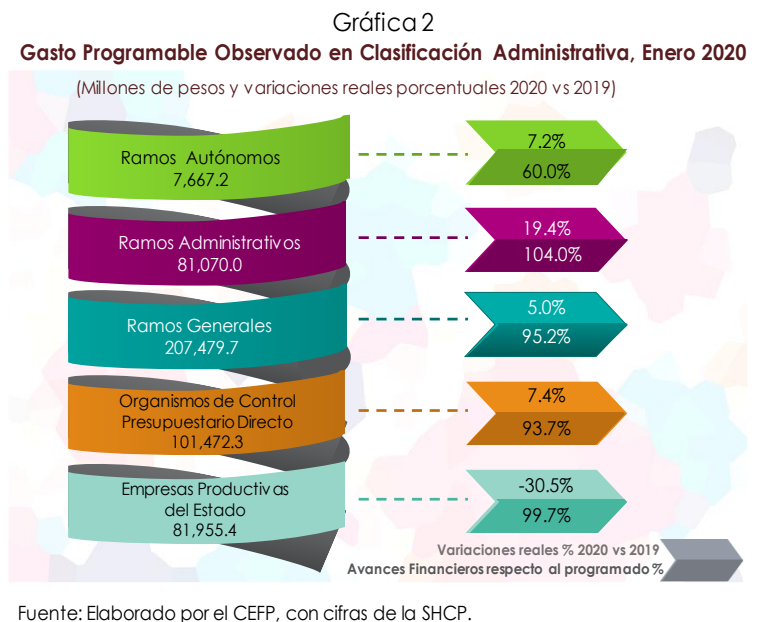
Gráfica 2
Gasto Programable Observado en Clasificación Administrativa, Enero 2020
(Millones de pesos y variaciones reales porcentuales 2020 vs 2019)

Ramos Autónomos
7,667.2

7.2%
60.0%

Ramos Administrativos
81,070.0

19.4%
104.0%

Ramos Generales
207,479.7

5.0%
95.2%

Organismos de Control Presupuestario Directo
101,472.3

7.4%
93.7%

Empresas Productivas del Estado
81,955.4

-30.5%
99.7%

Variaciones reales % 2020 vs 2019
Avances Financieros respecto al programado %

Fuente: Elaborado por el CEFP, con cifras de la SHCP.